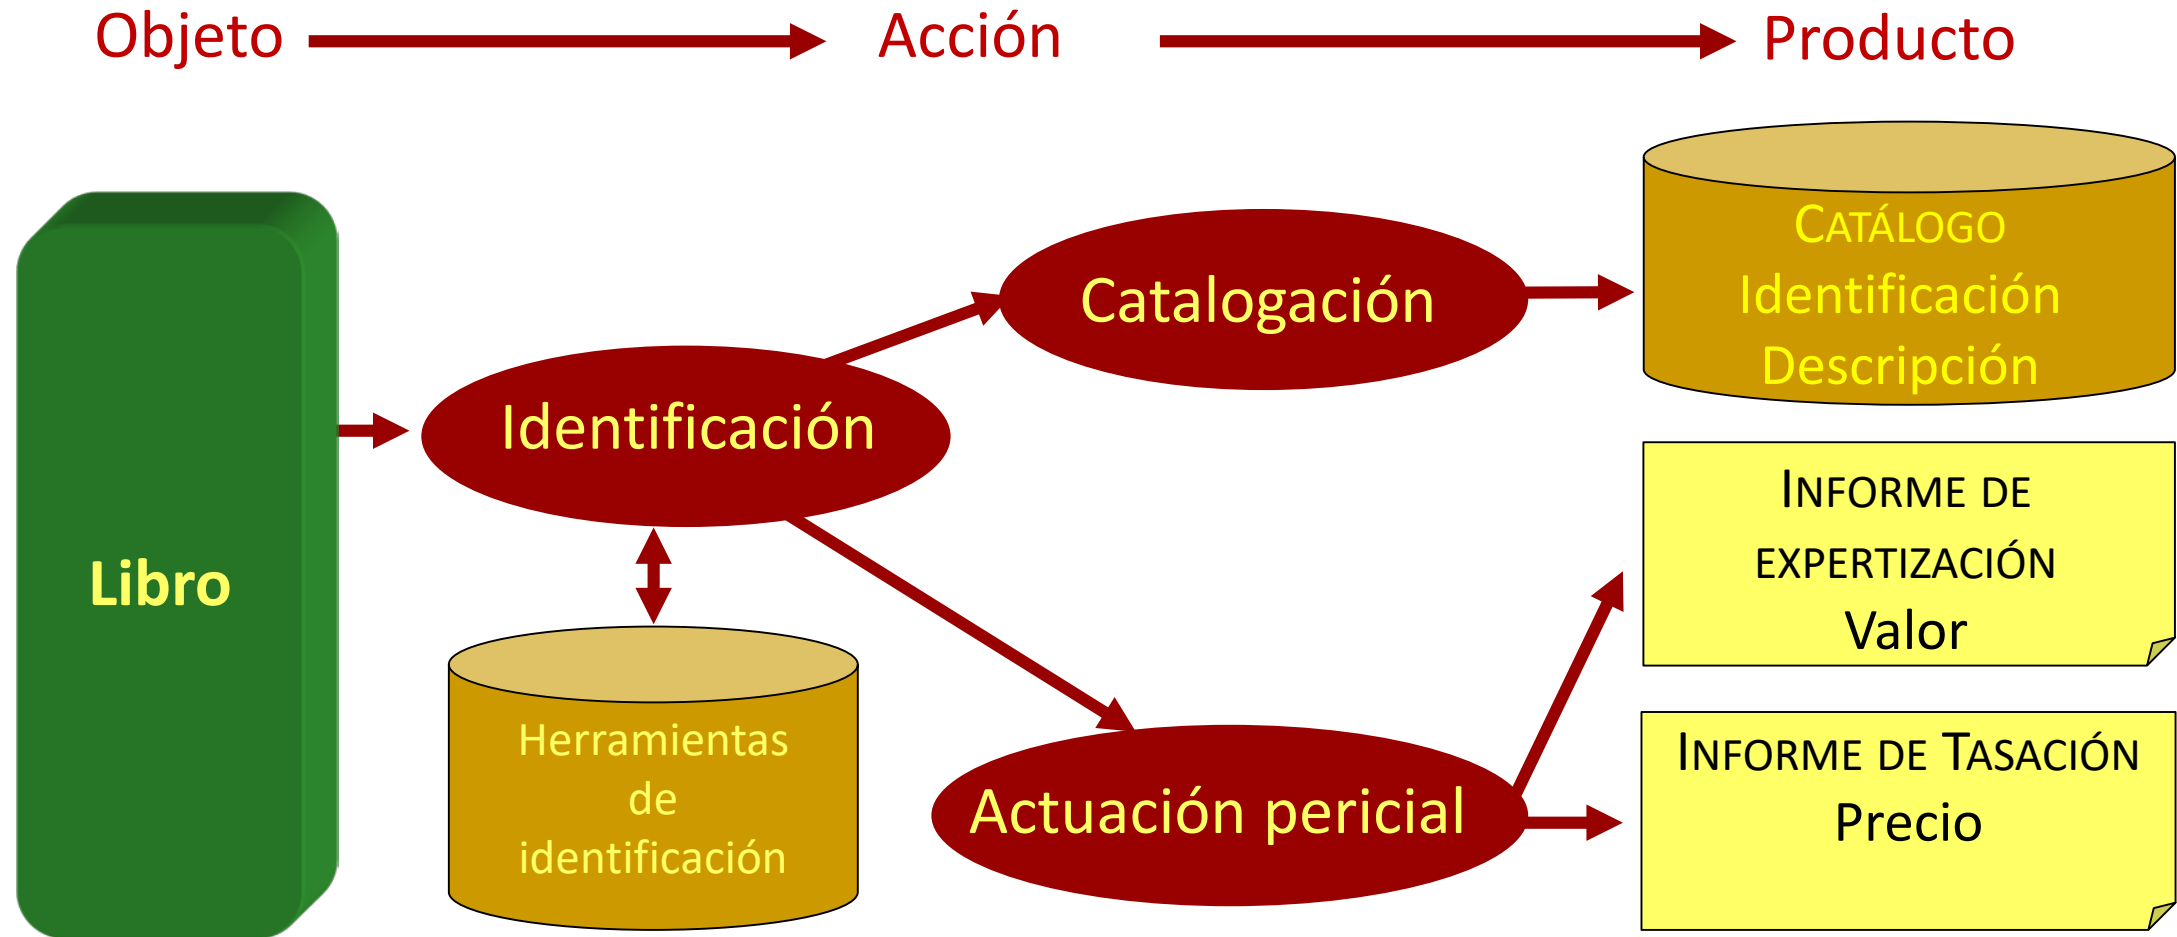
Objeto Acción Producto

Libro

Identificación

Catalogación

Catálogo
Identificación
Descripción

Herramientas de identificación

Actuación pericial

Informe de expertización
Valor

Informe de Tasación
Precio